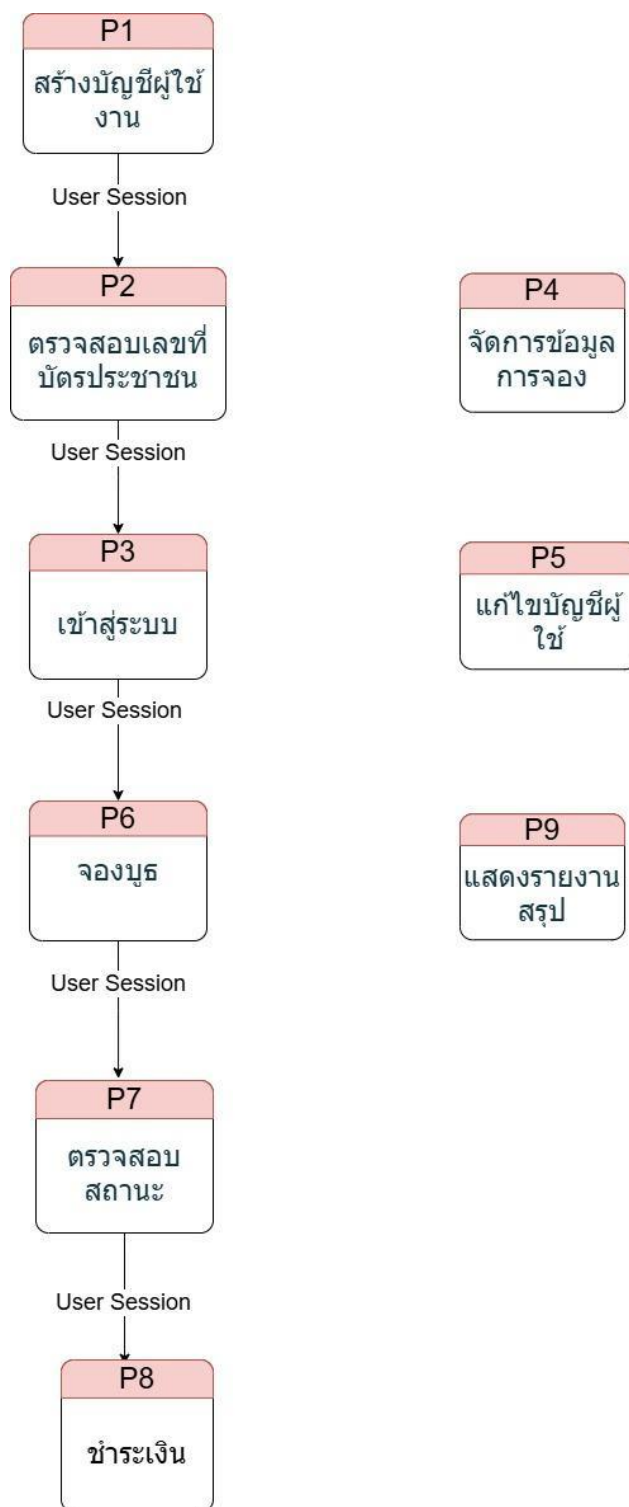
P1
สร้างบัญชีผู้ใช้งาน

User Session

P2
ตรวจสอบเลขที่บัตรประชาชน

User Session

P3
เข้าสู่ระบบ

User Session

P6
จองบูธ

User Session

P7
ตรวจสอบสถานะ

User Session

P8
ชำระเงิน

P4
จัดการข้อมูลการจอง

P5
แก้ไขบัญชีผู้ใช้

P9
แสดงรายงานสรุป